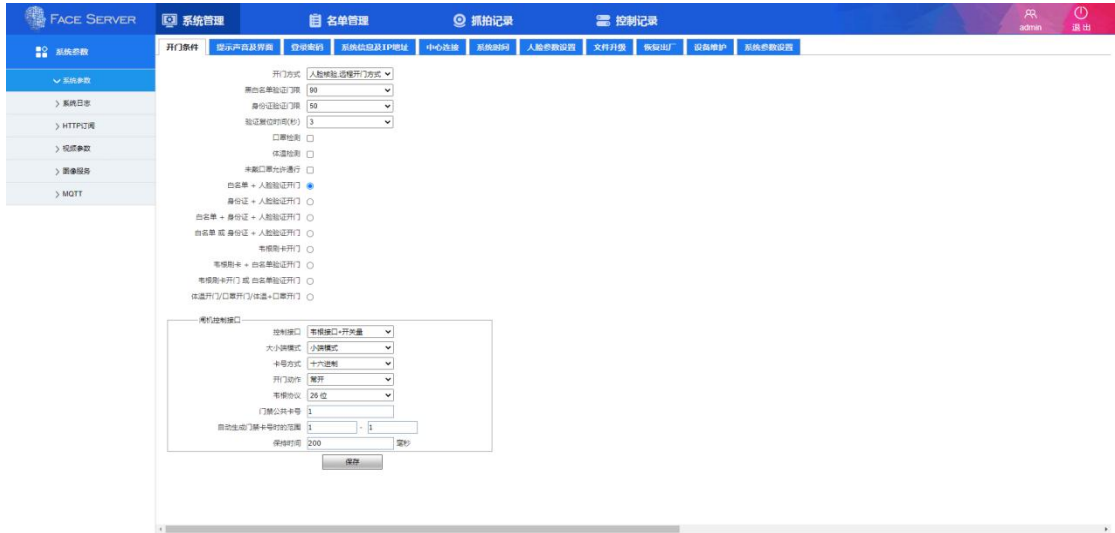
FACE SERVER
系统管理
名单管理
抓拍记录
控制记录
admin
退出

系统参数
系统参数
系统日志
HTTP订阅
视频参数
图像服务
MQTT

开门条件
提示声音及界面
登录密码
系统信息及IP地址
中心连接
系统时间
人脸参数设置
文件升级
恢复出厂
设备维护
系统参数设置

开门方式 人脸核验,远程开门方式
黑白名单验证门限 90
身份证验证门限 50
验证复位时间(秒) 3
口罩检测
体温检测
未戴口罩允许通行
白名单 + 人脸验证开门
身份证 + 人脸验证开门
白名单 + 身份证 + 人脸验证开门
白名单 或 身份证 + 人脸验证开门
韦根刷卡开门
韦根刷卡 + 白名单验证开门
韦根刷卡开门 或 白名单验证开门
体温开门/口罩开门/体温+口罩开门

闸机控制接口
控制接口 韦根接口+开关量
大小端模式 小端模式
卡号方式 十六进制
开门动作 常开
韦根协议 26 位
门禁公共卡号 1
自动生成门禁卡号时的范围 1 - 1
保持时间 200 毫秒
保存